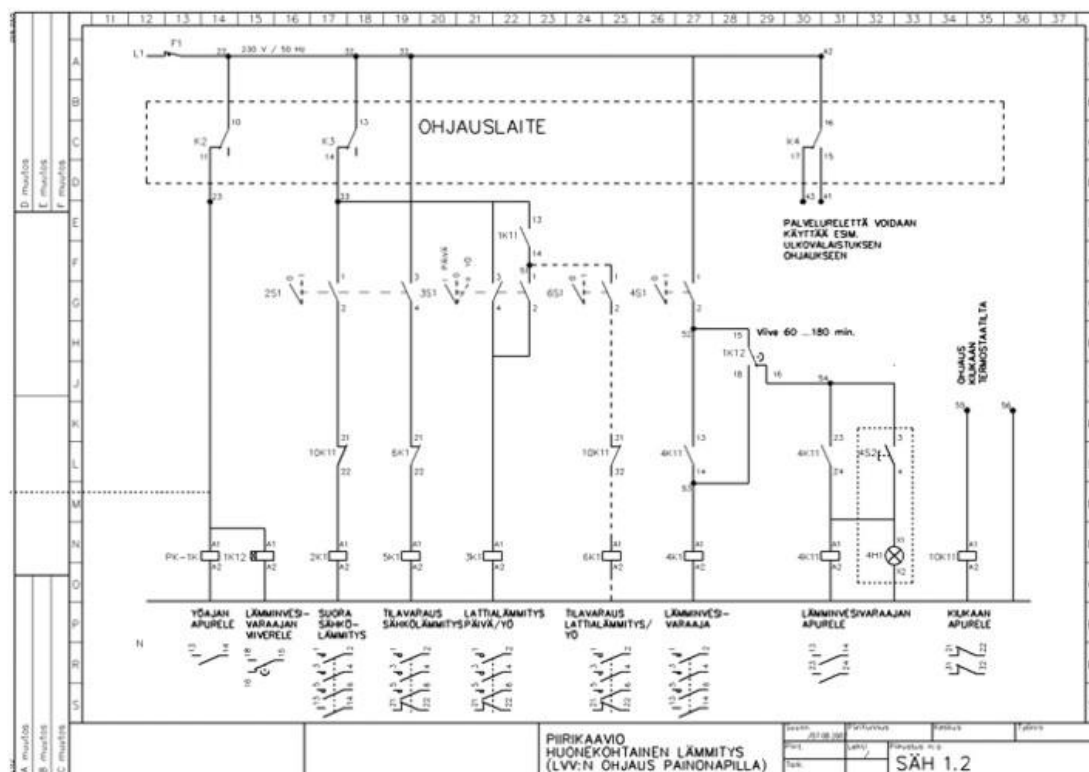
11 12 13 14 15 16 17 18 19 20 21 22 23 24 25 26 27 28 29 30 31 32 33 34 35 36 37

A B C D E F G H J K L M N O P R S

L1 F1 230 V / 50 Hz

OHJAUSLAITE

K2 K3 K4

PALVELURELETTÄ VOIDAAN KÄYTTÄÄ ESIM. ULKOVALAISTUKSEN OHJAUKSEEN

1K11

2S1 3S1 6S1 4S1

Viive 60 ...180 min.

1K12

OHJAUS KIUKAAN TERMOSTAATILTA

10K11 6K1 10K11 4K11 4K11 4S2

PK-1K 1K12 2K1 5K1 3K1 6K1 4K1 4K1 4H1 10K11

YÖAJAN APURELE

LÄMMINVESIVARAAJAN VIIVERELE

SUORA SÄHKÖLÄMMITYS

TILAVARAUS SÄHKÖLÄMMITYS

LATTIALÄMMITYS PÄIVÄ/YÖ

TILAVARAUS LATTIALÄMMITYS/YÖ

LÄMMINVESIVARAAJA

LÄMMINVESIVARAAJAN APURELE

KIUKAAN APURELE

N

D muutos E muutos F muutos

A muutos B muutos C muutos

PIIRIKAAVIO
HUONEKOHTAINEN LÄMMITYS
(LVV:N OHJAUS PAINONAPILLA)

SÄH 1.2